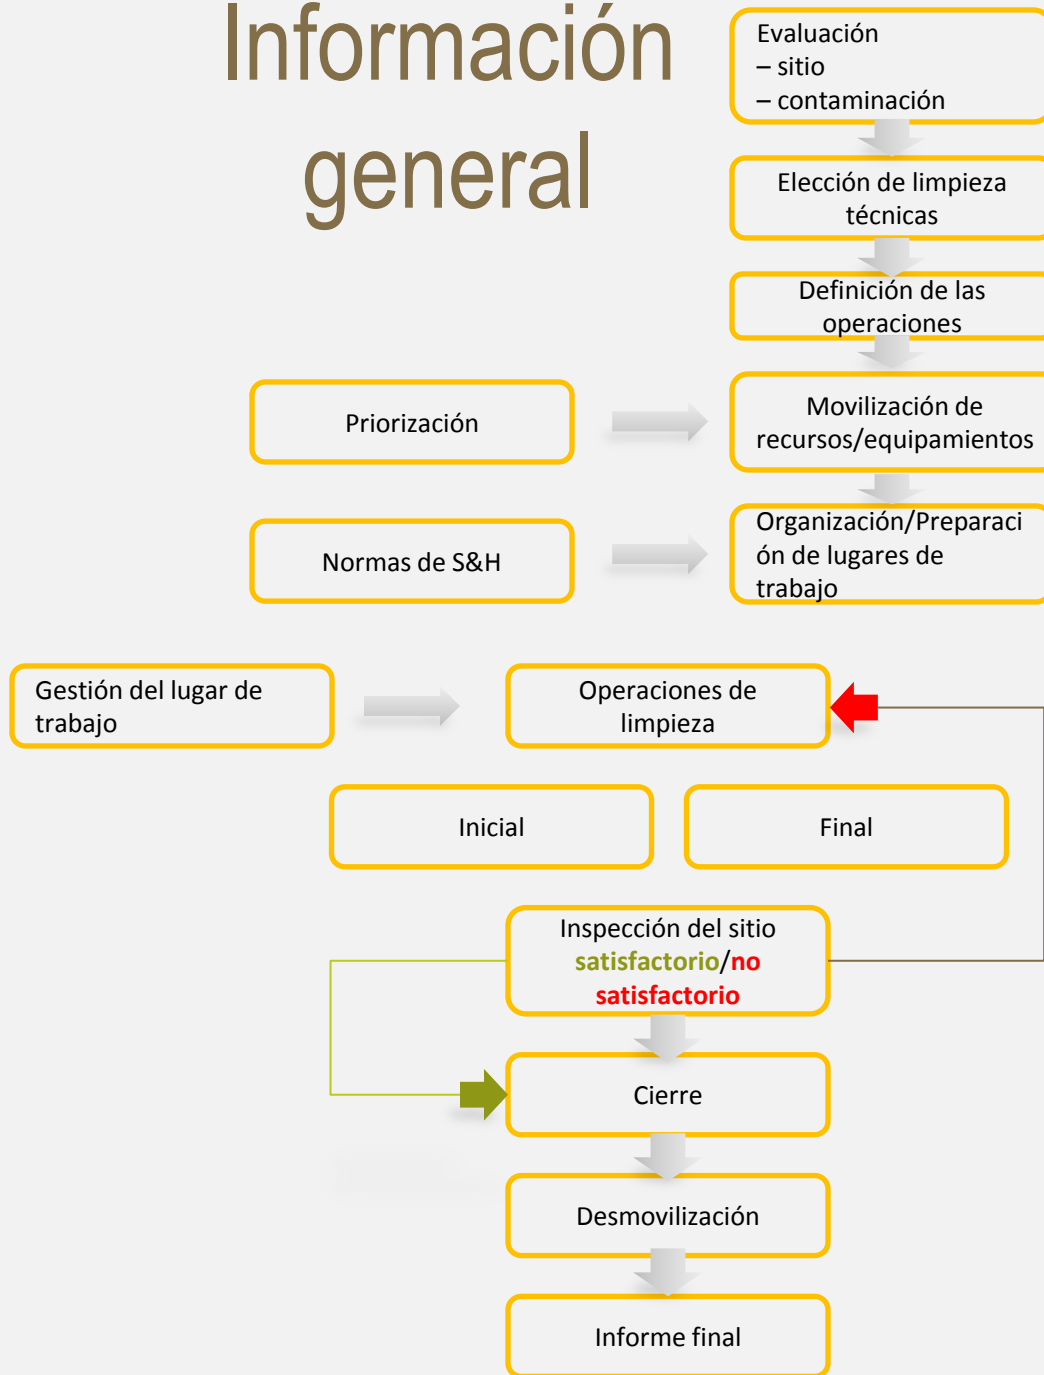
Información general

Evaluación
– sitio
– contaminación

Elección de limpieza técnicas

Definición de las operaciones

Priorización

Movilización de recursos/equipamientos

Normas de S&H

Organización/Preparación de lugares de trabajo

Gestión del lugar de trabajo

Operaciones de limpieza

Inicial

Final

Inspección del sitio satisfactorio/no satisfactorio

Cierre

Desmovilización

Informe final